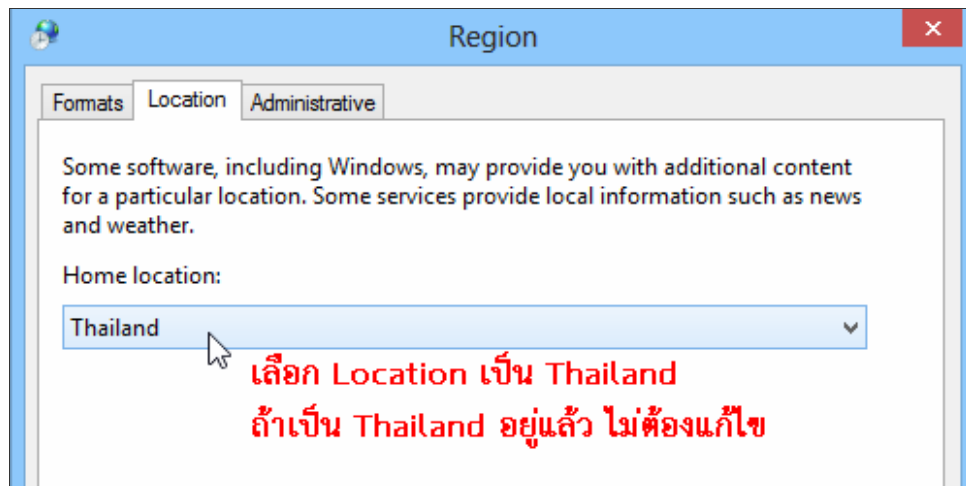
Region

×

Formats Location Administrative

Some software, including Windows, may provide you with additional content for a particular location. Some services provide local information such as news and weather.

Home location:

Thailand

เลือก Location เป็น Thailand
ถ้าเป็น Thailand อยู่แล้ว ไม่ต้องแก้ไข